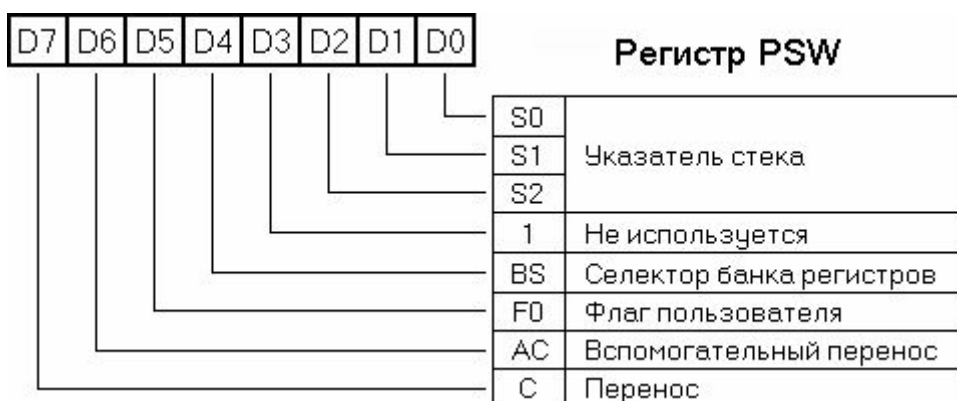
| D7 | D6 | D5 | D4 | D3 | D2 | D1 | D0 |
|---|---|---|---|---|---|---|---|

Регистр PSW

| | |
|---|---|
| S0 | Указатель стека |
| S1 | |
| S2 | |
| 1 | Не используется |
| BS | Селектор банка регистров |
| F0 | Флаг пользователя |
| AC | Вспомогательный перенос |
| C | Перенос |